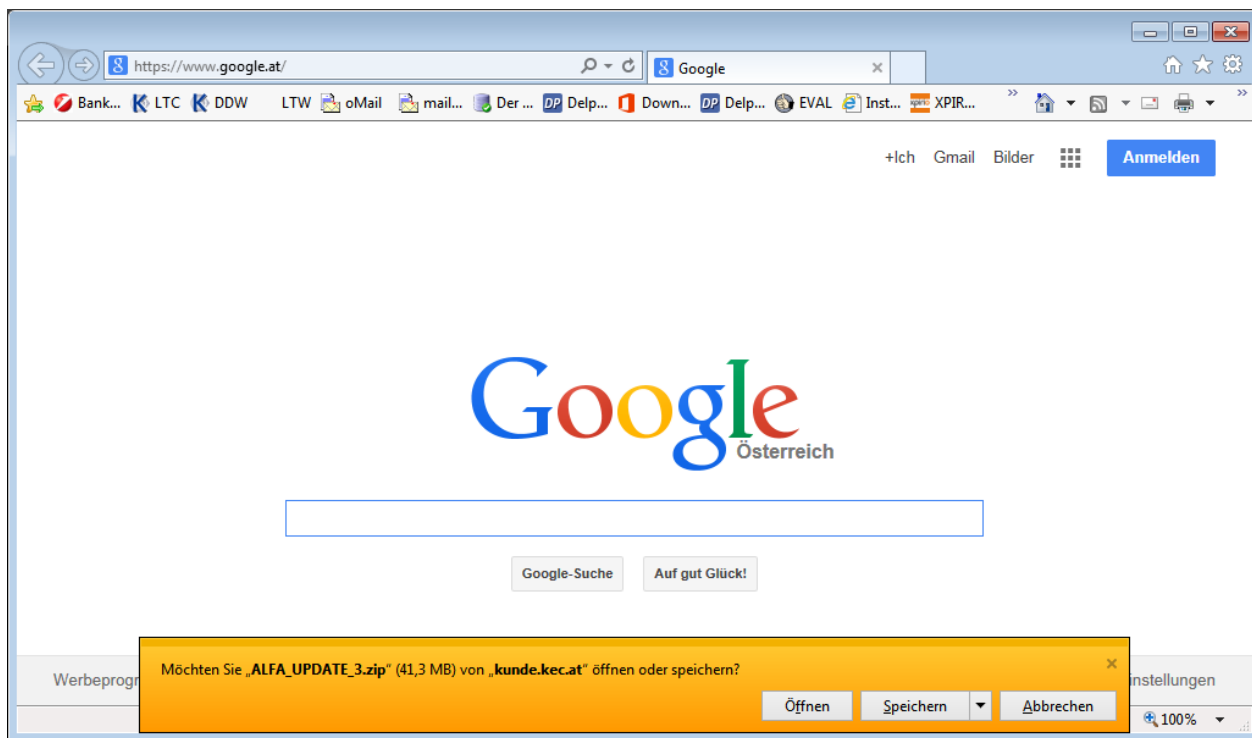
https://www.google.at/

Google

Bank... LTC DDW LTW oMail mail... Der ... Delp... Down... Delp... EVAL Inst... XPIR...

+Ich Gmail Bilder Anmelden

Google
Österreich

Google-Suche Auf gut Glück!

Werbeprogr

Möchten Sie „ALFA_UPDATE_3.zip" (41,3 MB) von „kunde.kec.at" öffnen oder speichern?

Öffnen Speichern Abbrechen

instellungen

100%